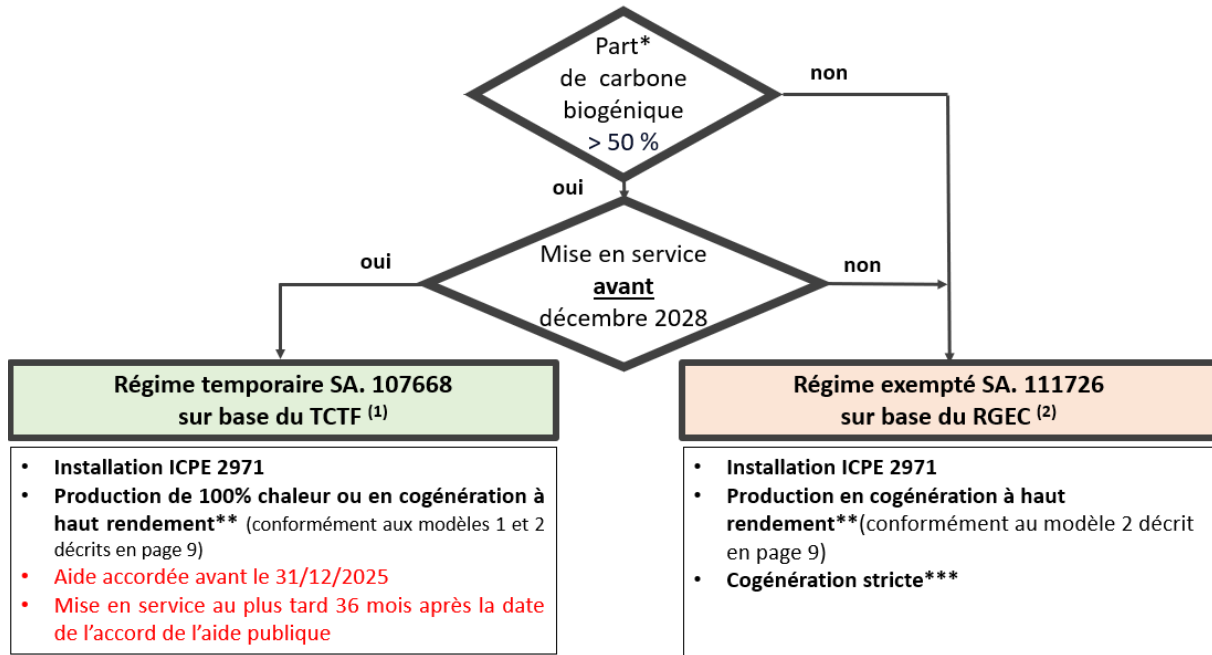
Part* de carbone biogénique > 50 %

non

oui

Mise en service **avant** décembre 2028

oui

non

Régime temporaire SA. 107668 sur base du TCTF $^{(1)}$

Régime exempté SA. 111726 sur base du RGEC $^{(2)}$

• Installation ICPE 2971
• Production de 100% chaleur ou en cogénération à haut rendement** (conformément aux modèles 1 et 2 décrits en page 9)
• Aide accordée avant le 31/12/2025
• Mise en service au plus tard 36 mois après la date de l'accord de l'aide publique

• Installation ICPE 2971
• Production en cogénération à haut rendement**(conformément au modèle 2 décrit en page 9)
• Cogénération stricte***